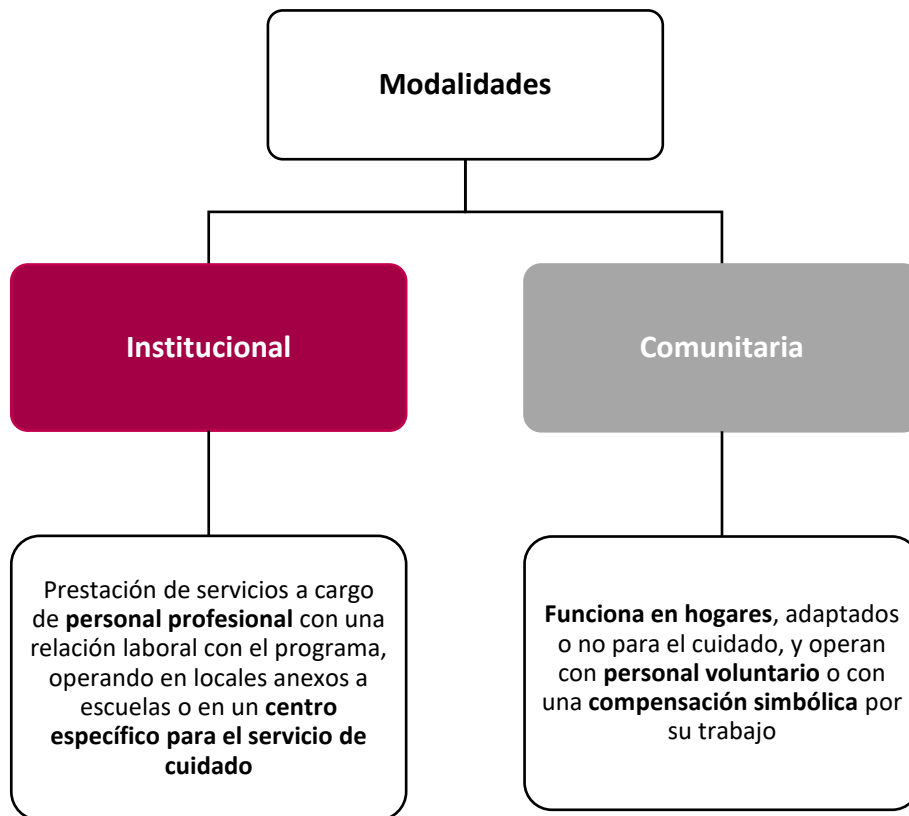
Modalidades

Institucional

Comunitaria

Prestación de servicios a cargo de personal profesional con una relación laboral con el programa, operando en locales anexos a escuelas o en un centro específico para el servicio de cuidado

Funciona en hogares, adaptados o no para el cuidado, y operan con personal voluntario o con una compensación simbólica por su trabajo